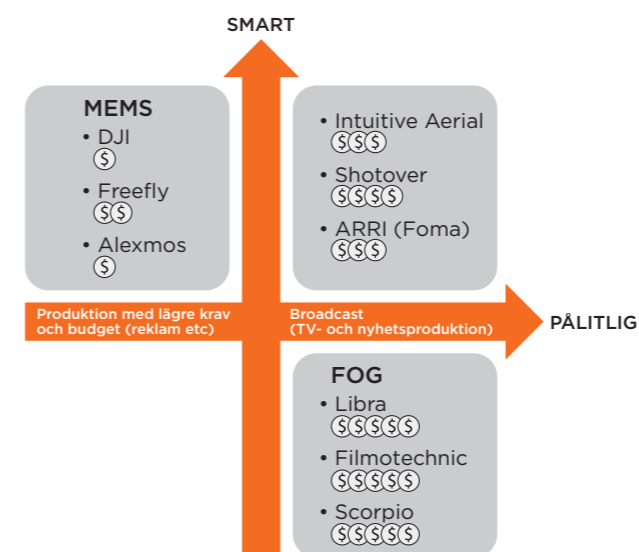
SMART

MEMS
• DJI
$
• Freefly
$$
• Alexmos
$

• Intuitive Aerial
$$$
• Shotover
$$$$
• ARRI (Foma)
$$$

Produktion med lägre krav och budget (reklam etc)

Broadcast (TV- och nyhetsproduktion)

PÅLITLIG

FOG
• Libra
$$$$$
• Filmotechnic
$$$$$
• Scorpio
$$$$$